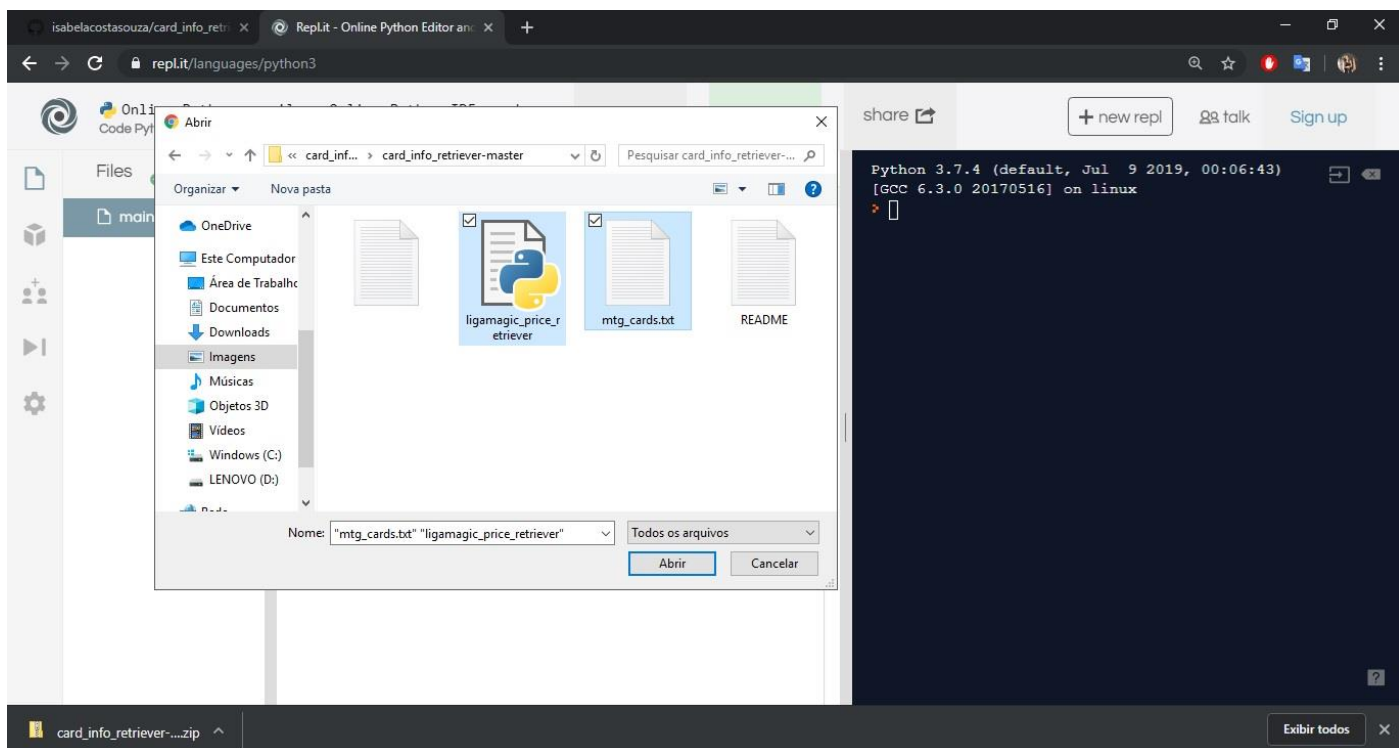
isabelacostasouza/card_info_retri ×
Repl.it - Online Python Editor an ×
+

repl.it/languages/python3

Onli
Code Pyt

share

+ new repl
talk
Sign up

Files

main

Abrir

« card_inf... › card_info_retriever-master
Pesquisar card_info_retriever-...

Organizar ▾
Nova pasta

OneDrive
Este Computador
Área de Trabalho
Documentos
Downloads
Imagens
Músicas
Objetos 3D
Vídeos
Windows (C:)
LENOVO (D:)
Rede

ligamagic_price_retriever
mtg_cards.txt
README

Nome: "mtg_cards.txt" "ligamagic_price_retriever"
Todos os arquivos
Abrir
Cancelar

Python 3.7.4 (default, Jul 9 2019, 00:06:43)
[GCC 6.3.0 20170516] on linux
>

card_info_retriever-....zip ^

Exibir todos